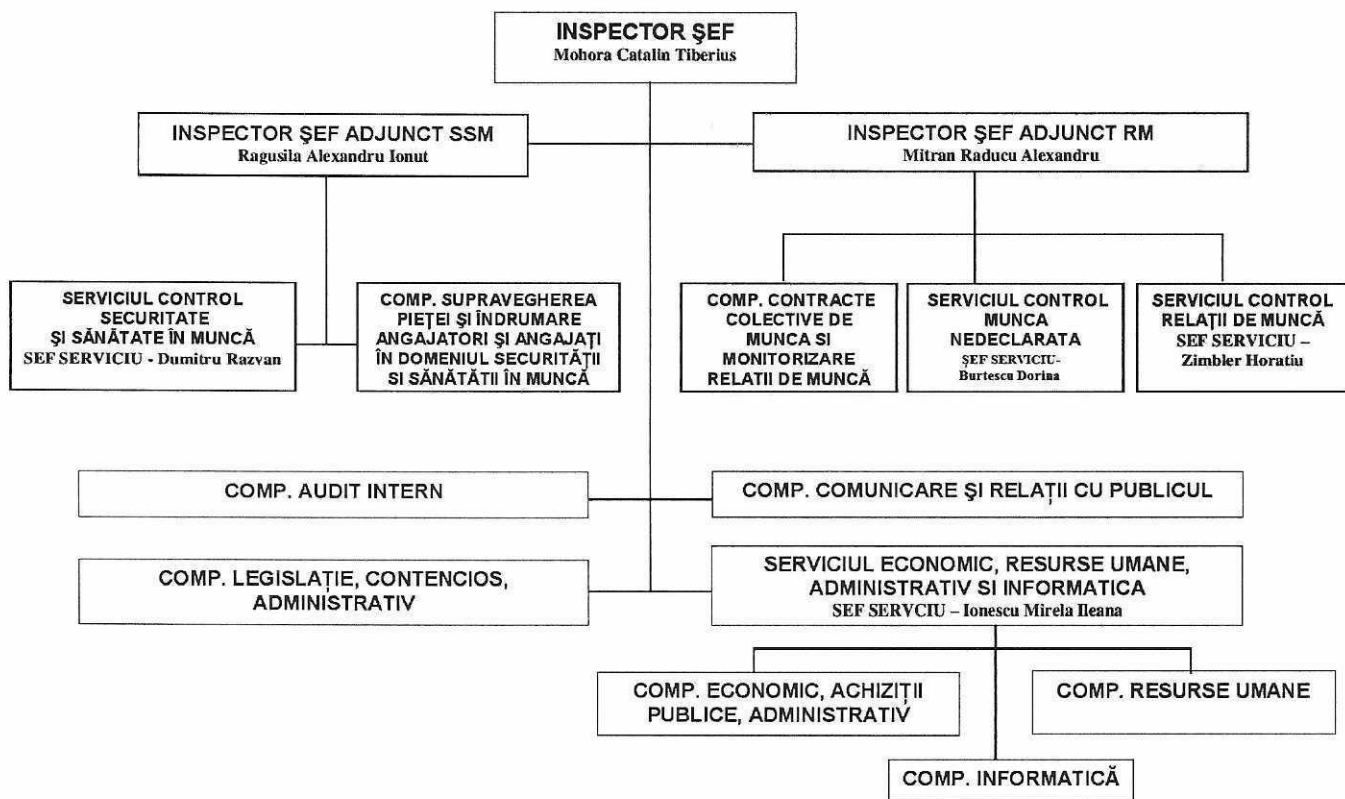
INSPECTOR ŞEF
Mohora Catalin Tiberius

INSPECTOR ŞEF ADJUNCT SSM
Ragusila Alexandru Ionut

INSPECTOR ŞEF ADJUNCT RM
Mitran Raducu Alexandru

SERVICIUL CONTROL SECURITATE ŞI SĂNĂTATE ÎN MUNCĂ
SEF SERVICIU - Dumitru Razvan

COMP. SUPRAVEGHEREA PIEŢEI ŞI ÎNDRUMARE ANGAJATORI ŞI ANGAJAŢI ÎN DOMENIUL SECURITĂŢII SI SĂNĂTĂŢII ÎN MUNCĂ

COMP. CONTRACTE COLECTIVE DE MUNCA SI MONITORIZARE RELATII DE MUNCĂ

SERVICIUL CONTROL MUNCA NEDECLARATA
ŞEF SERVICIU- Burtescu Dorina

SERVICIUL CONTROL RELAŢII DE MUNCĂ
SEF SERVICIU – Zimbler Horatiu

COMP. AUDIT INTERN

COMP. COMUNICARE ŞI RELAŢII CU PUBLICUL

COMP. LEGISLAŢIE, CONTENCIOS, ADMINISTRATIV

SERVICIUL ECONOMIC, RESURSE UMANE, ADMINISTRATIV SI INFORMATICA
SEF SERVCIU – Ionescu Mirela Ileana

COMP. ECONOMIC, ACHIZIŢII PUBLICE, ADMINISTRATIV

COMP. RESURSE UMANE

COMP. INFORMATICĂ